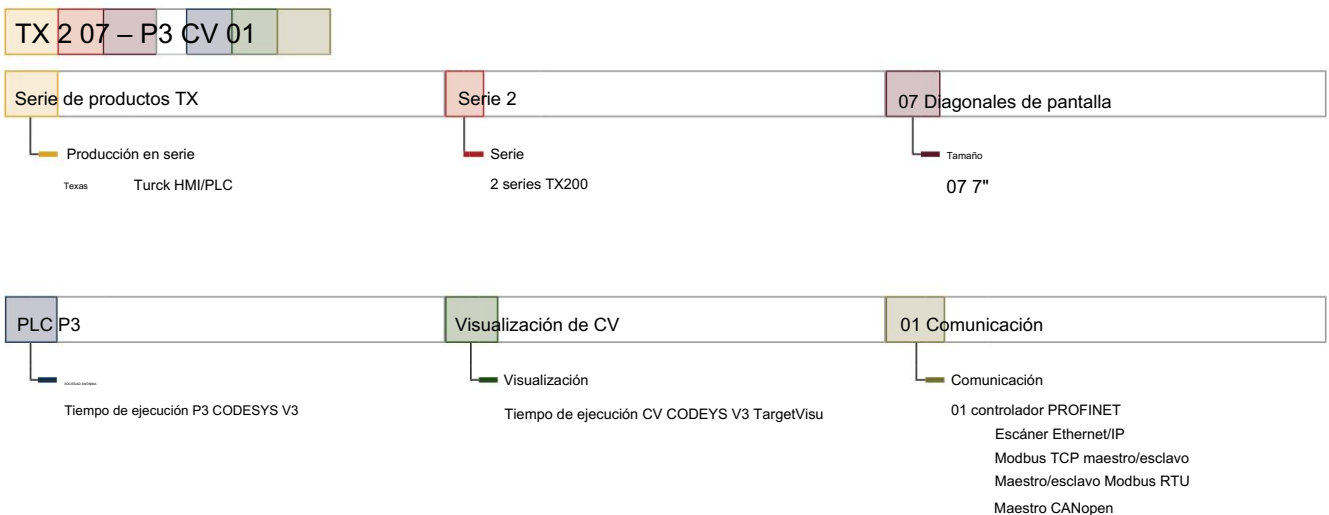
TX 2 07 – P3 CV 01

Serie de productos TX

Producción en serie

Texas Turck HMI/PLC

Serie 2

Serie

2 series TX200

07 Diagonales de pantalla

Tamaño

07 7"

PLC P3

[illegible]

Tiempo de ejecución P3 CODESYS V3

Visualización de CV

Visualización

Tiempo de ejecución CV CODEYS V3 TargetVisu

01 Comunicación

Comunicación

01 controlador PROFINET
Escáner Ethernet/IP
Modbus TCP maestro/esclavo
Maestro/esclavo Modbus RTU
Maestro CANopen